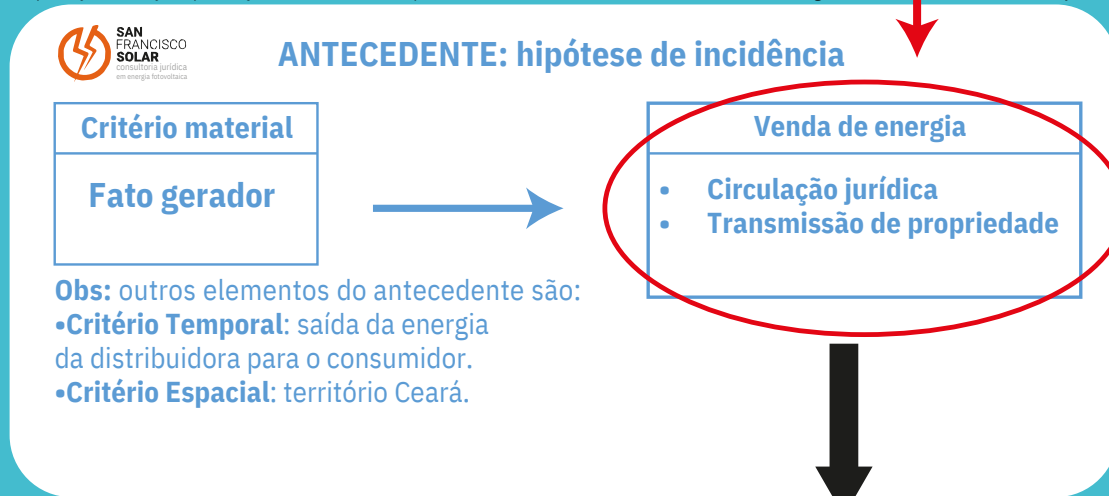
SAN FRANCISCO SOLAR
consultoria jurídica em energia fotovoltaica

ANTECEDENTE: hipótese de incidência

Critério material

Fato gerador

Venda de energia

• Circulação jurídica
• Transmissão de propriedade

Obs: outros elementos do antecedente são:
•Critério Temporal: saída da energia da distribuidora para o consumidor.
•Critério Espacial: território Ceará.